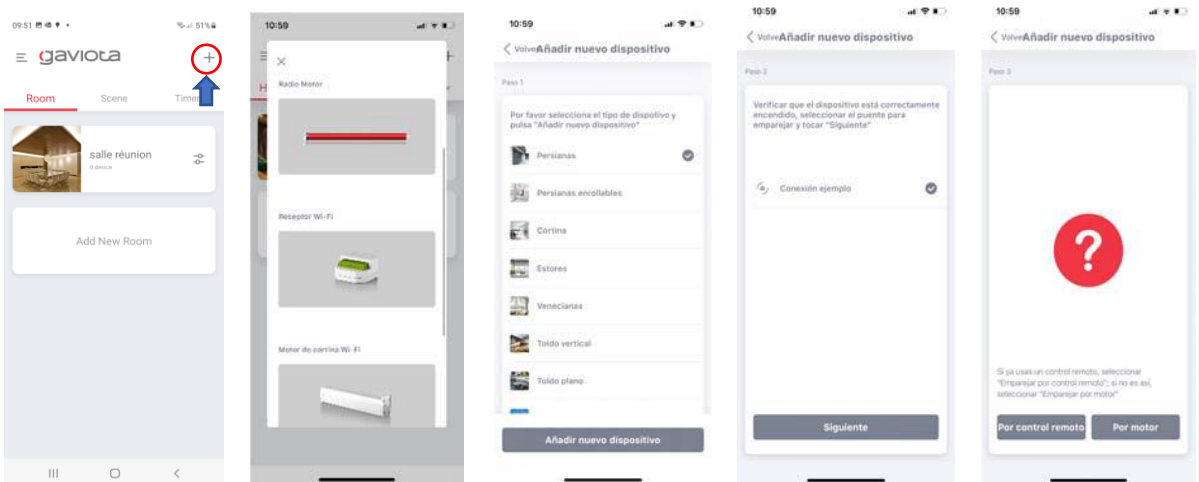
09:51 51%

gaviota

+

Room Scene Timer

salle réunion
0 device

Add New Room

10:59

×

Radio Motor

Receptor Wi-Fi

Motor de cortina Wi-Fi

10:59

Volver Añadir nuevo dispositivo

Paso 1

Por favor selecciona el tipo de dispotivo y pulsa "Añadir nuevo dispositivo"

Persianas

Persianas enrollables

Cortina

Estores

Venecianas

Toldo vertical

Toldo plano

Añadir nuevo dispositivo

10:59

Volver Añadir nuevo dispositivo

Paso 2

Verificar que el dispositivo está correctamente encendido, seleccionar el puente para emparejar y tocar "Siguiente"

Conexión ejemplo

Siguiente

10:59

Volver Añadir nuevo dispositivo

Paso 3

?

Si ya usas un control remoto, seleccionar "Emparejar por control remoto"; si no es así, seleccionar "Emparejar por motor"

Por control remoto

Por motor